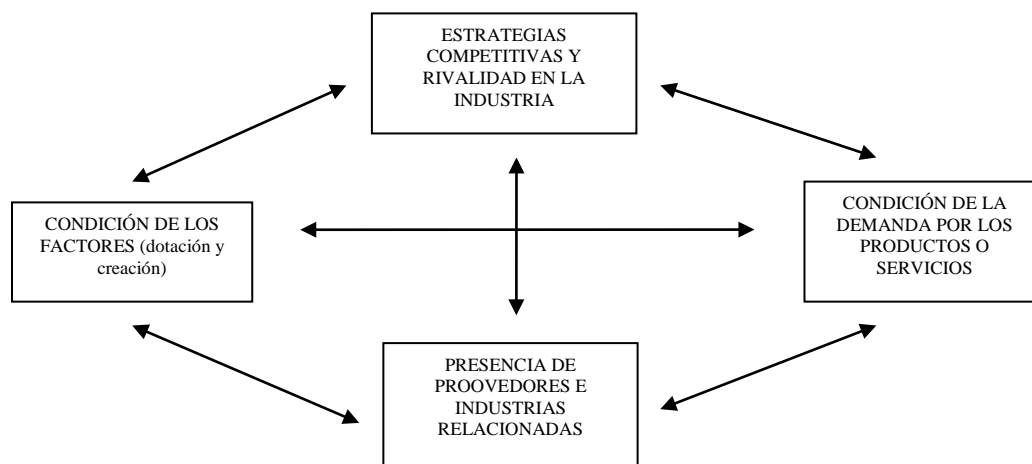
ESTRATEGIAS COMPETITIVAS Y RIVALIDAD EN LA INDUSTRIA

CONDICIÓN DE LOS FACTORES (dotación y creación)

CONDICIÓN DE LA DEMANDA POR LOS PRODUCTOS O SERVICIOS

PRESENCIA DE PROOVEDORES E INDUSTRIAS RELACIONADAS